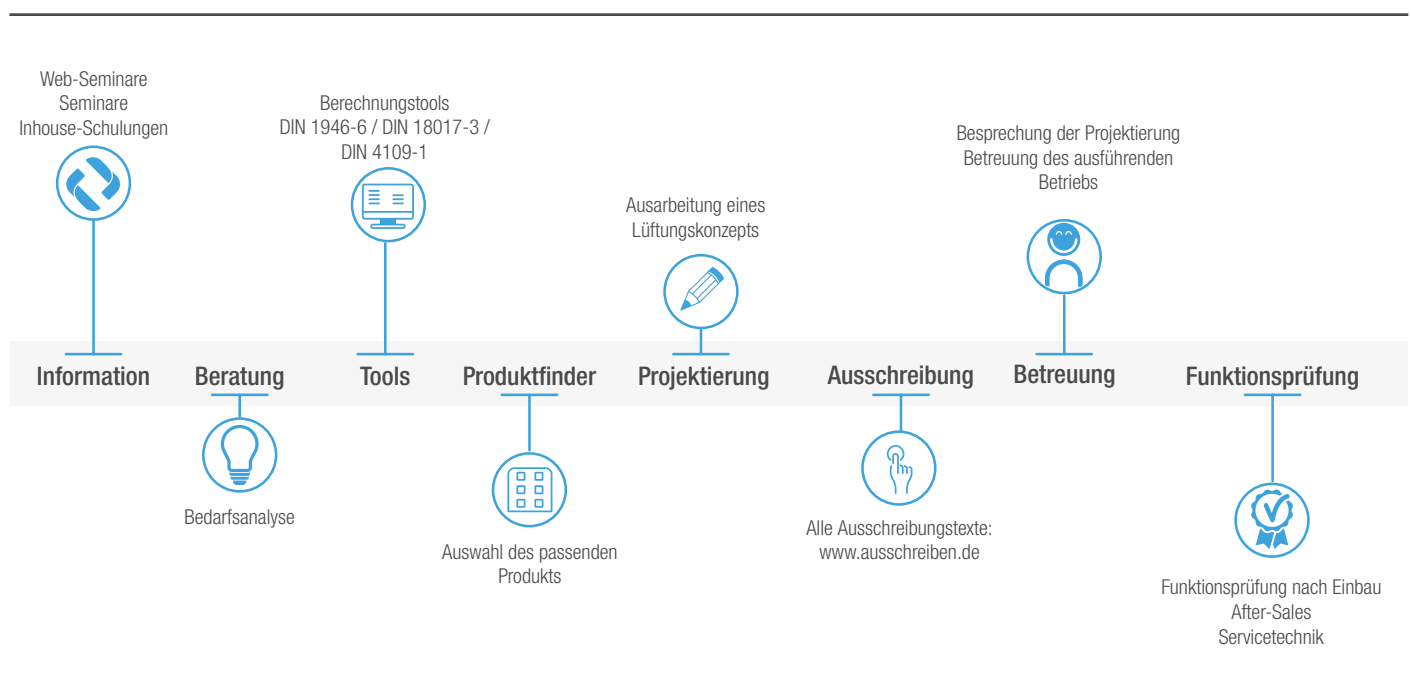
Web-Seminare
Seminare
Inhouse-Schulungen

Information

Beratung

Bedarfsanalyse

Berechnungstools
DIN 1946-6 / DIN 18017-3 / DIN 4109-1

Tools

Produktfinder

Auswahl des passenden Produkts

Ausarbeitung eines Lüftungskonzepts

Projektierung

Ausschreibung

Alle Ausschreibungstexte:
www.ausschreiben.de

Besprechung der Projektierung
Betreuung des ausführenden Betriebs

Betreuung

Funktionsprüfung

Funktionsprüfung nach Einbau
After-Sales
Servicetechnik